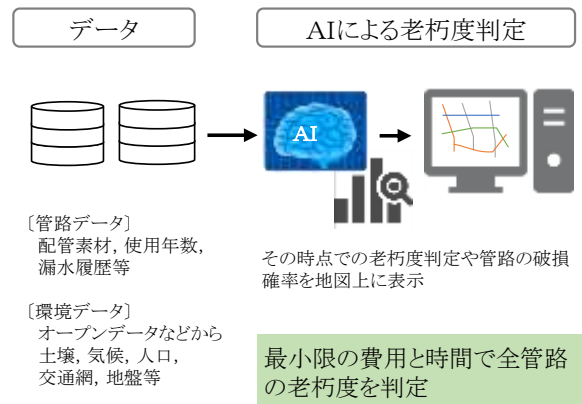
データ

AIによる老朽度判定

AI

〔管路データ〕
配管素材, 使用年数, 漏水履歴等

〔環境データ〕
オープンデータなどから
土壌, 気候, 人口,
交通網, 地盤等

その時点での老朽度判定や管路の破損確率を地図上に表示

最小限の費用と時間で全管路の老朽度を判定